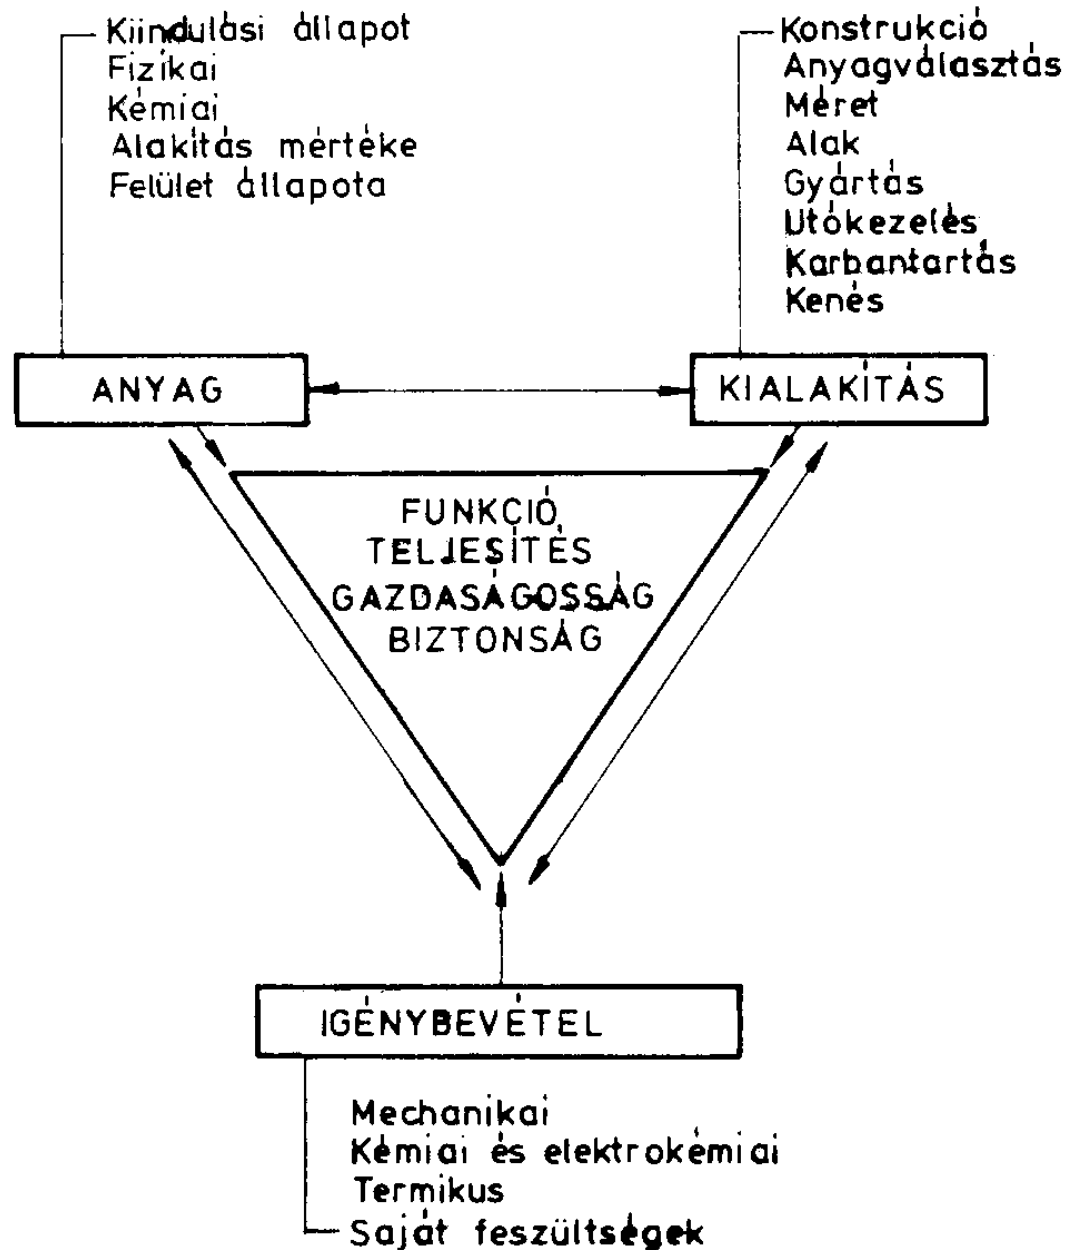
Kiindulási állapot
Fizikai
Kémiai
Alakitás mértéke
Felület állapota

Konstrukció
Anyagválasztás
Méret
Alak
Gyártás
Utókezelés
Karbantartás
Kenés

ANYAG

KIALAKITÁS

FUNKCIÓ
TELJESITÉS
GAZDASÁGOSSÁG
BIZTONSÁG

IGÉNYBEVÉTEL

Mechanikai
Kémiai és elektrokémiai
Termikus
Saját feszültségek